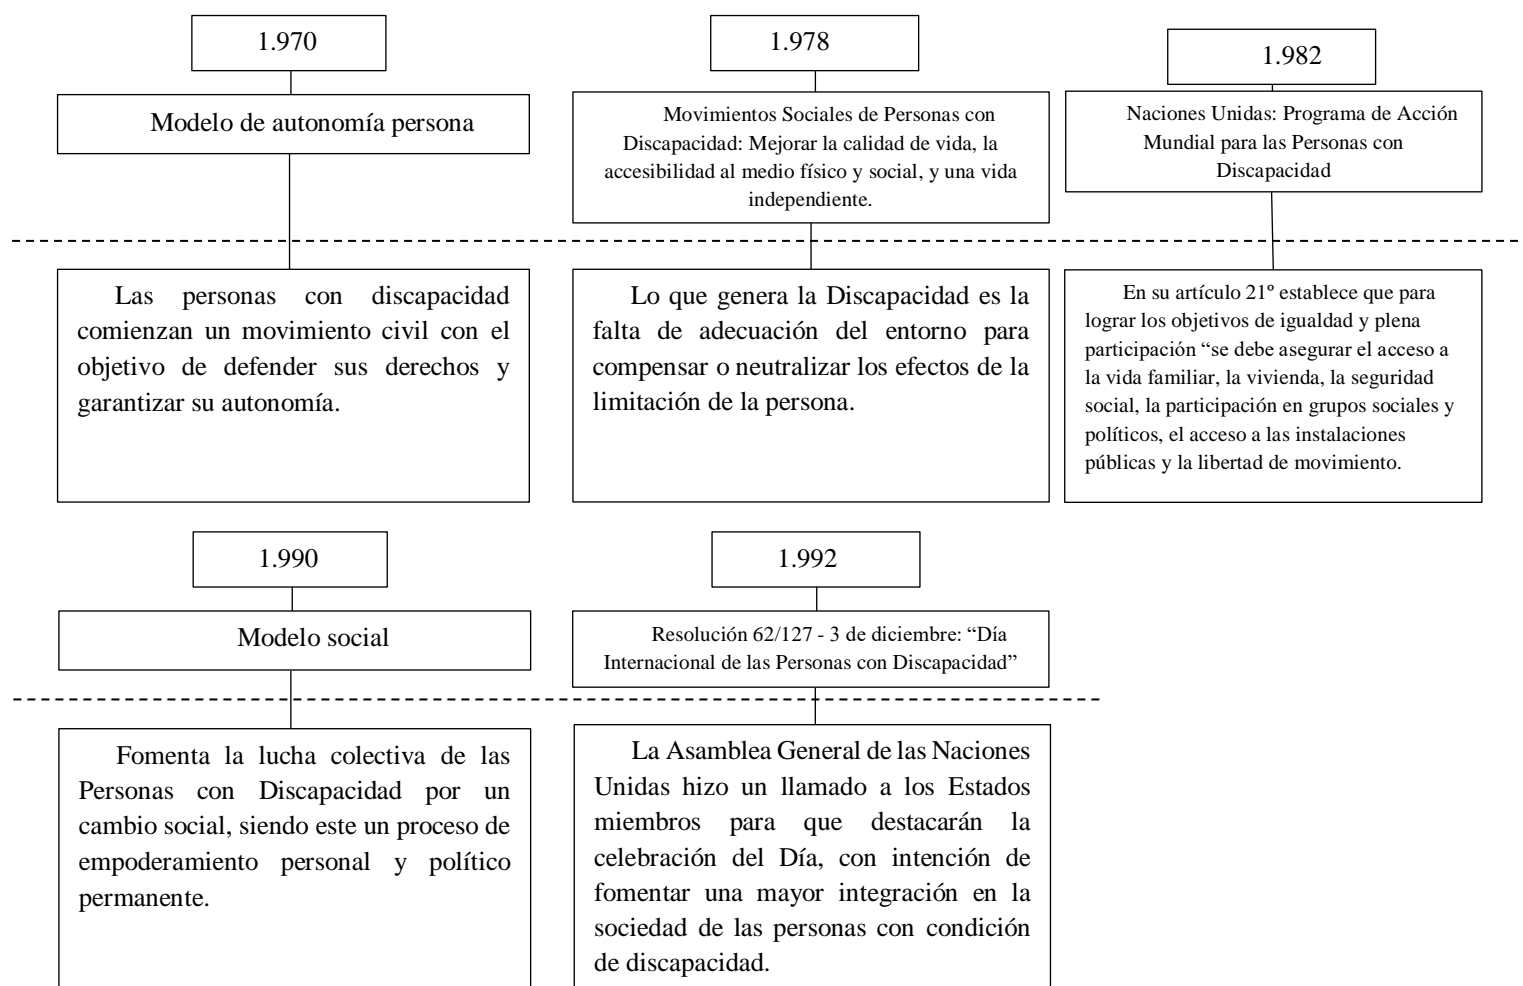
1.970

Modelo de autonomía persona

Las personas con discapacidad comienzan un movimiento civil con el objetivo de defender sus derechos y garantizar su autonomía.

1.978

Movimientos Sociales de Personas con Discapacidad: Mejorar la calidad de vida, la accesibilidad al medio físico y social, y una vida independiente.

Lo que genera la Discapacidad es la falta de adecuación del entorno para compensar o neutralizar los efectos de la limitación de la persona.

1.982

Naciones Unidas: Programa de Acción Mundial para las Personas con Discapacidad

En su artículo 21º establece que para lograr los objetivos de igualdad y plena participación "se debe asegurar el acceso a la vida familiar, la vivienda, la seguridad social, la participación en grupos sociales y políticos, el acceso a las instalaciones públicas y la libertad de movimiento.

1.990

Modelo social

Fomenta la lucha colectiva de las Personas con Discapacidad por un cambio social, siendo este un proceso de empoderamiento personal y político permanente.

1.992

Resolución 62/127 - 3 de diciembre: "Día Internacional de las Personas con Discapacidad"

La Asamblea General de las Naciones Unidas hizo un llamado a los Estados miembros para que destacarán la celebración del Día, con intención de fomentar una mayor integración en la sociedad de las personas con condición de discapacidad.